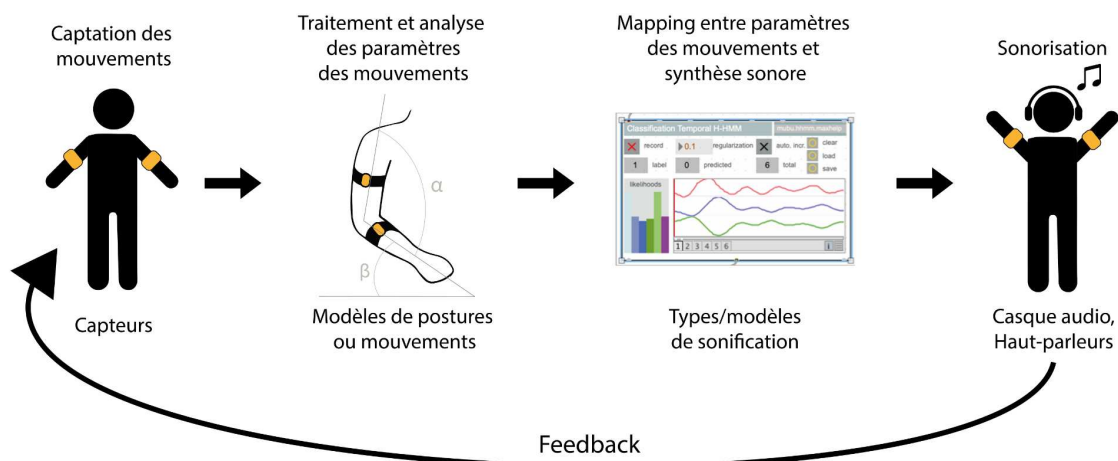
Captation des mouvements

Capteurs

Traitement et analyse des paramètres des mouvements

α

β

Modèles de postures ou mouvements

Mapping entre paramètres des mouvements et synthèse sonore

Classification Temporal H-HMM

mubu.hhmm.maxhelp

record

0.1

regularization

auto. incr.

clear

load

save

1

label

0

predicted

6

total

likelihoods

1 2 3 4 5 6

Types/modèles de sonification

Sonorisation

Casque audio, Haut-parleurs

Feedback